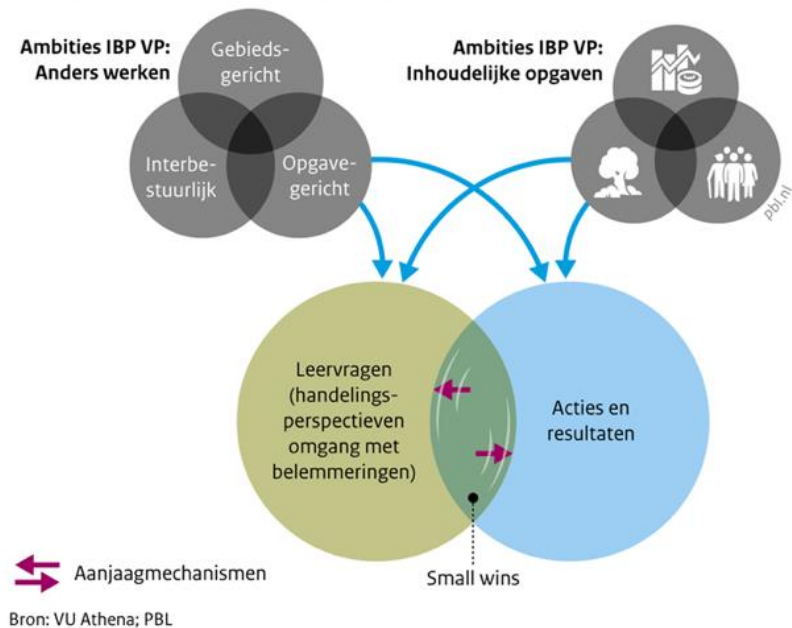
Ambities IBP VP:
Anders werken

Gebiedsgericht

Interbestuurlijk

Opgavegericht

Ambities IBP VP:
Inhoudelijke opgaven

pbl.nl

Leervragen (handelingsperspectieven omgang met belemmeringen)

Acties en resultaten

Small wins

Aanjaagmechanismen

Bron: VU Athena; PBL